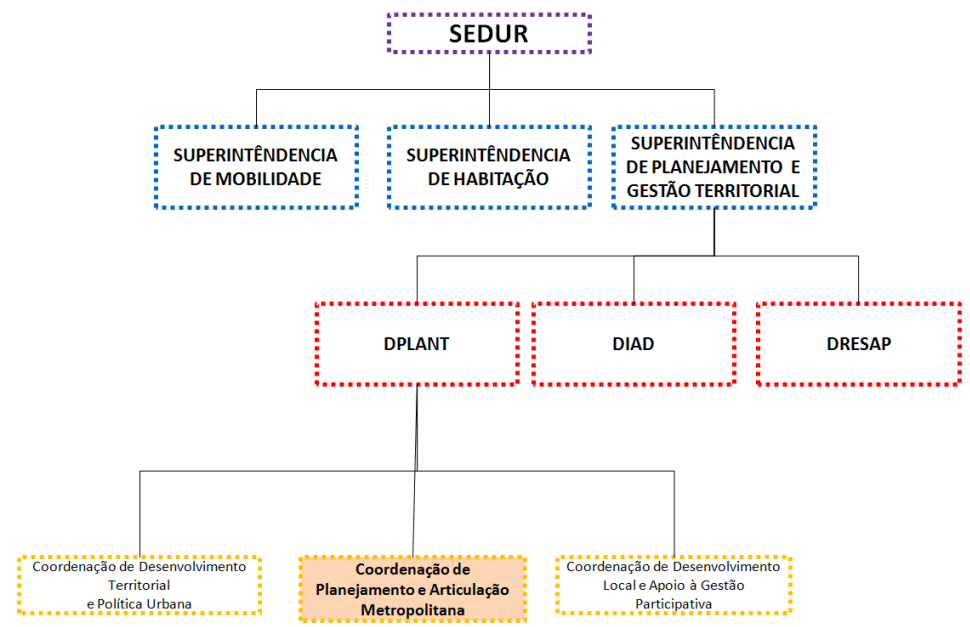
SEDUR

SUPERINTÊNDENCIA DE MOBILIDADE

SUPERINTÊNDENCIA DE HABITAÇÃO

SUPERINTÊNDENCIA DE PLANEJAMENTO E GESTÃO TERRITORIAL

DPLANT

DIAD

DRESAP

Coordenação de Desenvolvimento Territorial e Política Urbana

Coordenação de Planejamento e Articulação Metropolitana

Coordenação de Desenvolvimento Local e Apoio à Gestão Participativa